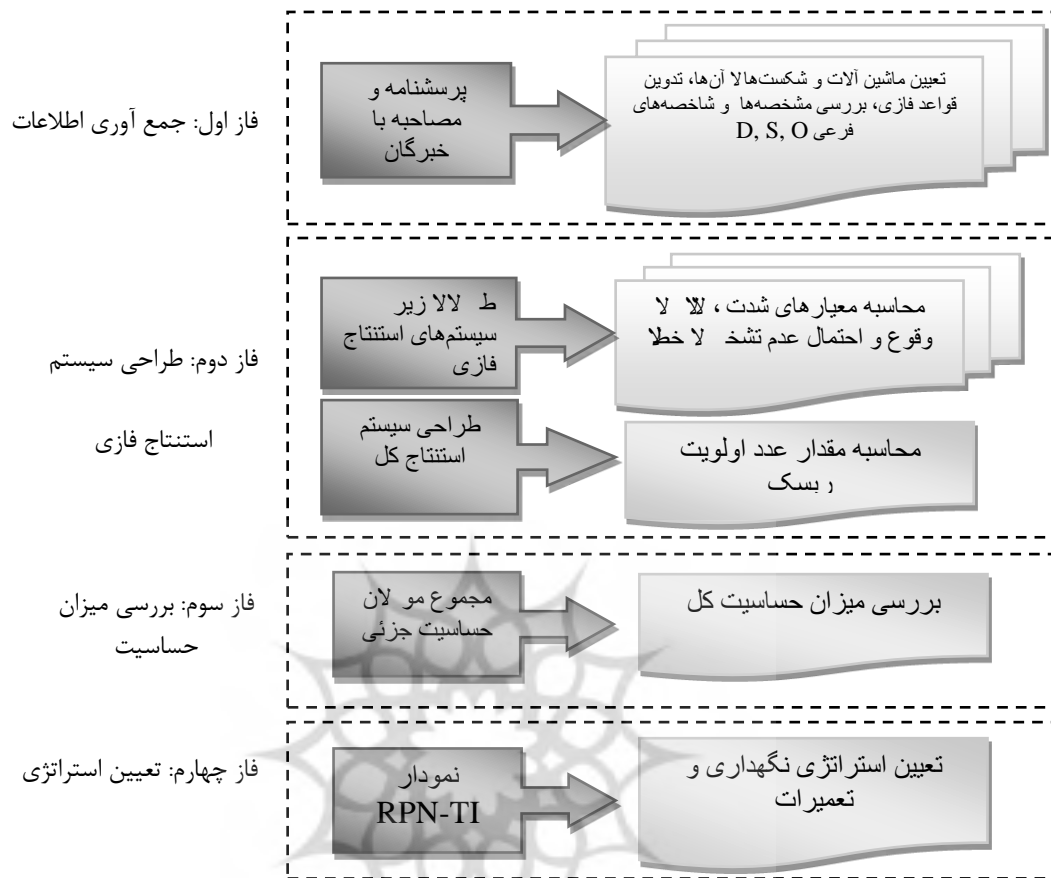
فاز اول: جمع آوری اطلاعات

پرسشنامه و مصاحبه با خبرگان

تعیین ماشین آلات و شکست‌هالا آن‌ها، تدوین قواعد فازی، بررسی مشخصه‌ها و شاخصه‌های فرعی D, S, O

فاز دوم: طراحی سیستم استنتاج فازی

ط لالا زیر سیستم‌های استنتاج فازی

محاسبه معیارهای شدت ، لالا لا وقوع و احتمال عدم تشخ لا خطا

طراحی سیستم استنتاج کل

محاسبه مقدار عدد اولویت ر بسک

فاز سوم: بررسی میزان حساسیت

مجموع مو لان حساسیت جزئی

بررسی میزان حساسیت کل

فاز چهارم: تعیین استراتژی

نمودار RPN-TI

تعیین استراتژی نگهداری و تعمیرات